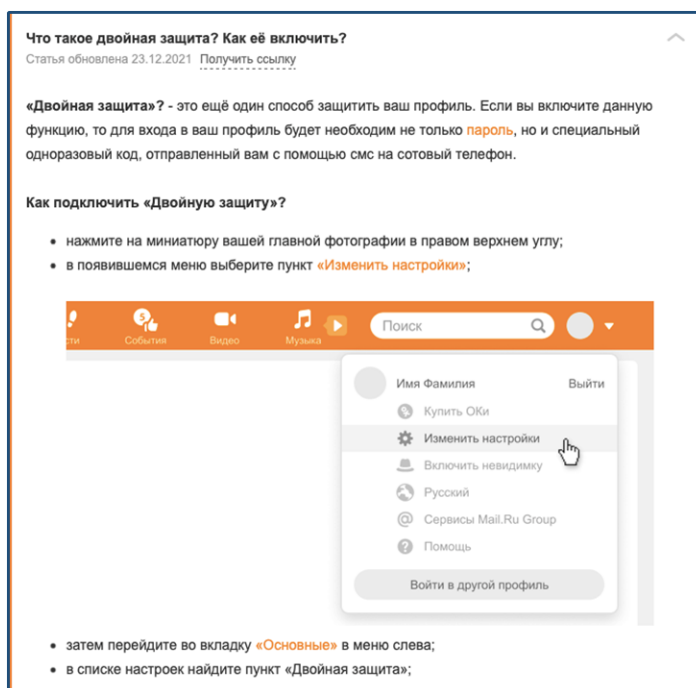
Что такое двойная защита? Как её включить?

Статья обновлена 23.12.2021 Получить ссылку

**«Двойная защита»? -** это ещё один способ защитить ваш профиль. Если вы включите данную функцию, то для входа в ваш профиль будет необходим не только пароль, но и специальный одноразовый код, отправленный вам с помощью смс на сотовый телефон.

**Как подключить «Двойную защиту»?**

- нажмите на миниатюру вашей главной фотографии в правом верхнем углу;
- в появившемся меню выберите пункт «Изменить настройки»;

сти События Видео Музыка Поиск

Имя Фамилия Выйти
Купить ОКи
Изменить настройки
Включить невидимку
Русский
Сервисы Mail.Ru Group
Помощь
Войти в другой профиль

- затем перейдите во вкладку «Основные» в меню слева;
- в списке настроек найдите пункт «Двойная защита»;